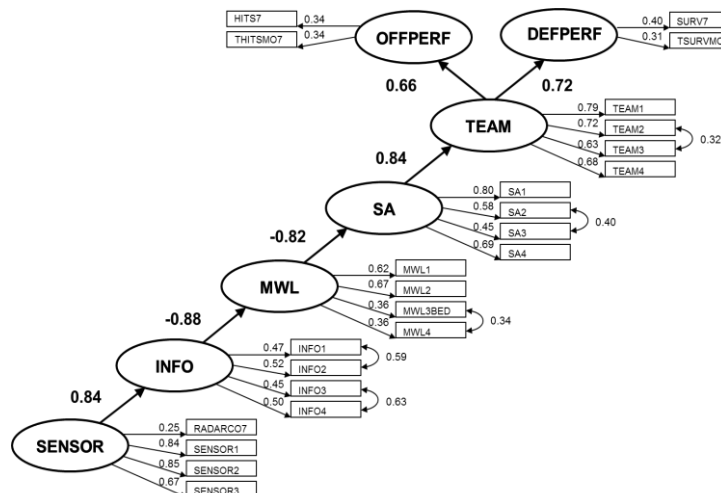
HITS7 0.34
THITSMO7 0.34
OFFPERF
DEFPERF
0.40 SURV7
0.31 TSURVMO
0.66
0.72
TEAM
0.79 TEAM1
0.72 TEAM2
0.63 TEAM3
0.68 TEAM4
0.32
0.84
SA
0.80 SA1
0.58 SA2
0.45 SA3
0.69 SA4
0.40
-0.82
MWL
0.62 MWL1
0.67 MWL2
0.36 MWL3BED
0.36 MWL4
0.34
-0.88
INFO
0.47 INFO1
0.52 INFO2
0.45 INFO3
0.50 INFO4
0.59
0.63
0.84
SENSOR
0.25 RADARCO7
0.84 SENSOR1
0.85 SENSOR2
0.67 SENSOR3